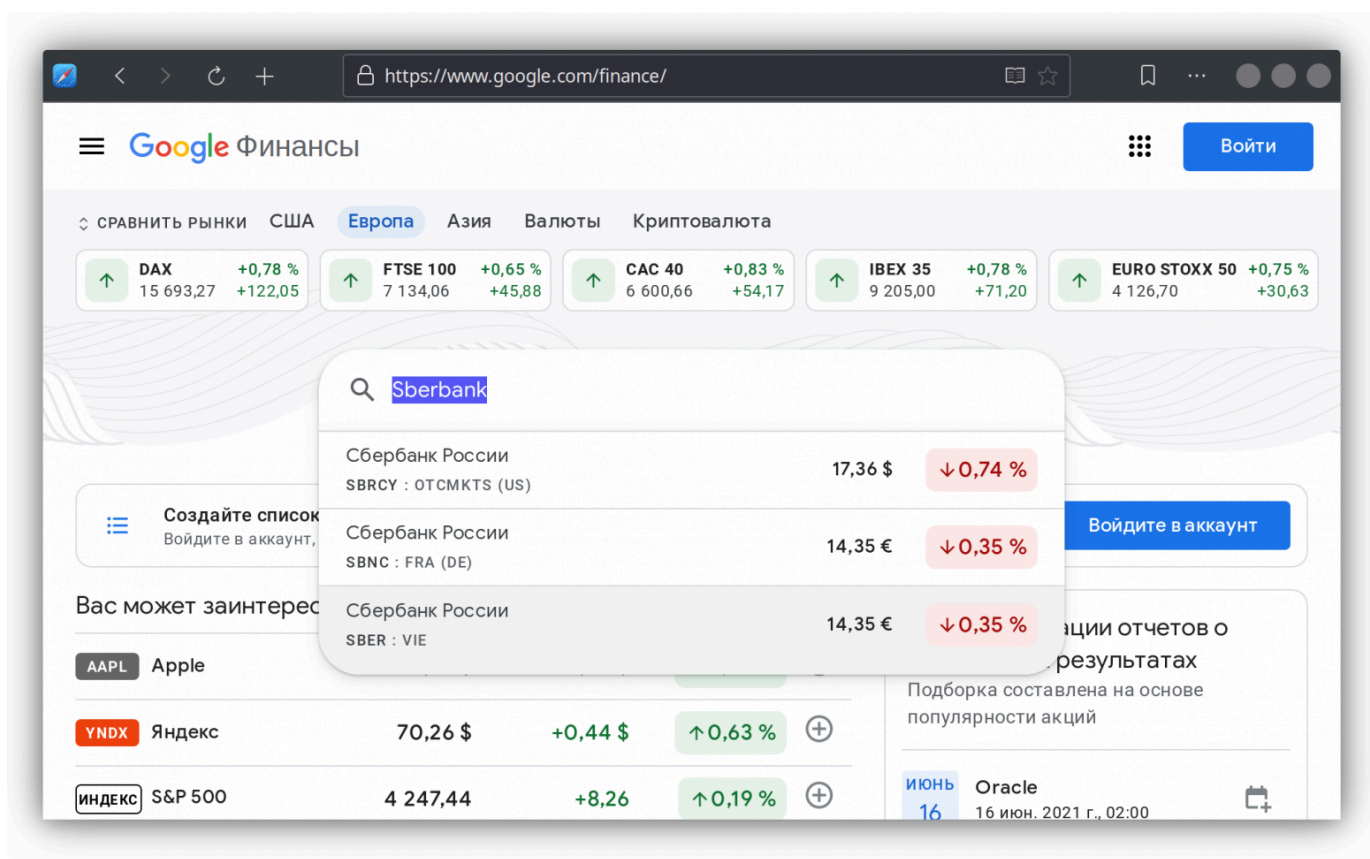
https://www.google.com/finance/

Google Финансы

Войти

СРАВНИТЬ РЫНКИ США Европа Азия Валюты Криптовалюта

| DAX | +0,78 % |
|---|---|
| 15 693,27 | +122,05 |

| FTSE 100 | +0,65 % |
|---|---|
| 7 134,06 | +45,88 |

| CAC 40 | +0,83 % |
|---|---|
| 6 600,66 | +54,17 |

| IBEX 35 | +0,78 % |
|---|---|
| 9 205,00 | +71,20 |

| EURO STOXX 50 | +0,75 % |
|---|---|
| 4 126,70 | +30,63 |

Sberbank

Сбербанк России
SBRCY : OTCMKTS (US)
17,36 $
0,74 %

Сбербанк России
SBNC : FRA (DE)
14,35 €
0,35 %

Сбербанк России
SBER : VIE
14,35 €
0,35 %

Создайте список
Войдите в аккаунт,

Войдите в аккаунт

Вас может заинтерес

AAPL Apple

YNDX Яндекс 70,26 $ +0,44 $ 0,63 %

ИНДЕКС S&P 500 4 247,44 +8,26 0,19 %

ации отчетов о результатах
Подборка составлена на основе популярности акций

ИЮНЬ 16 Oracle
16 июн. 2021 г., 02:00